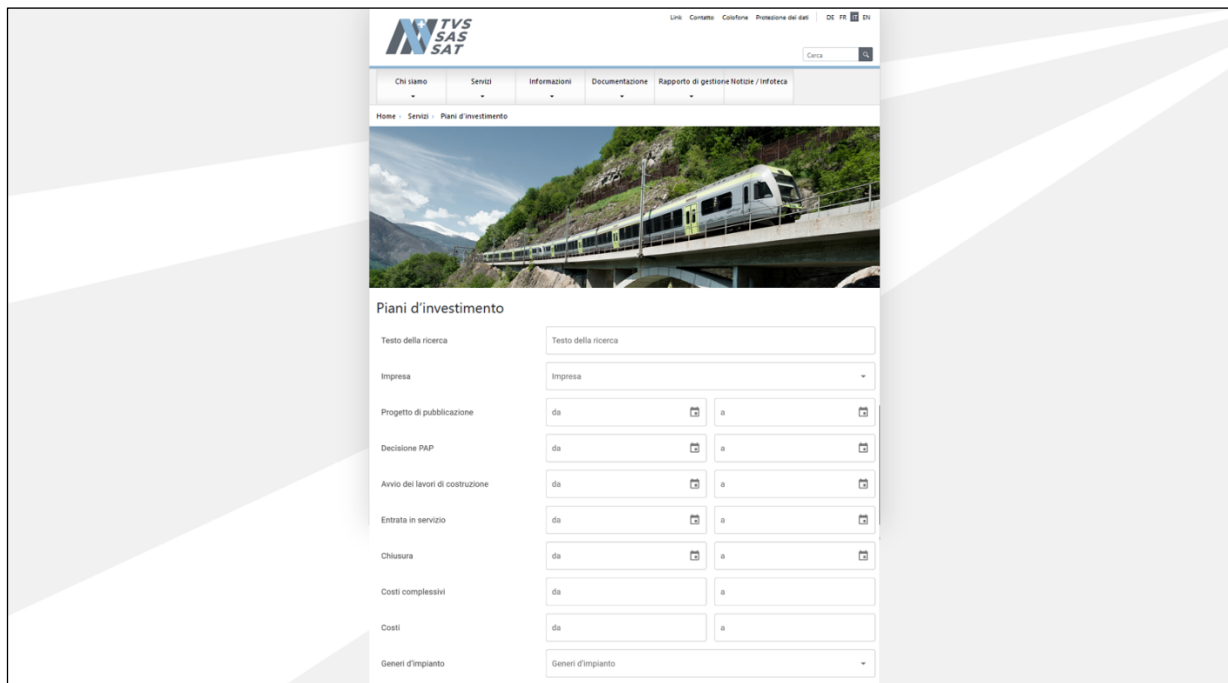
TVS
SAS
SAT

Link Contatto Colofone Protezione dei dati DE FR IT EN

Cerca

Chi siamo
Servizi
Informazioni
Documentazione
Rapporto di gestione
Notizie / Infoteca

Home › Servizi › Piani d'investimento

Piani d'investimento

Testo della ricerca
Testo della ricerca

Impresa
Impresa

Progetto di pubblicazione
da
a

Decisione PAP
da
a

Avvio dei lavori di costruzione
da
a

Entrata in servizio
da
a

Chiusura
da
a

Costi complessivi
da
a

Costi
da
a

Generi d'impianto
Generi d'impianto